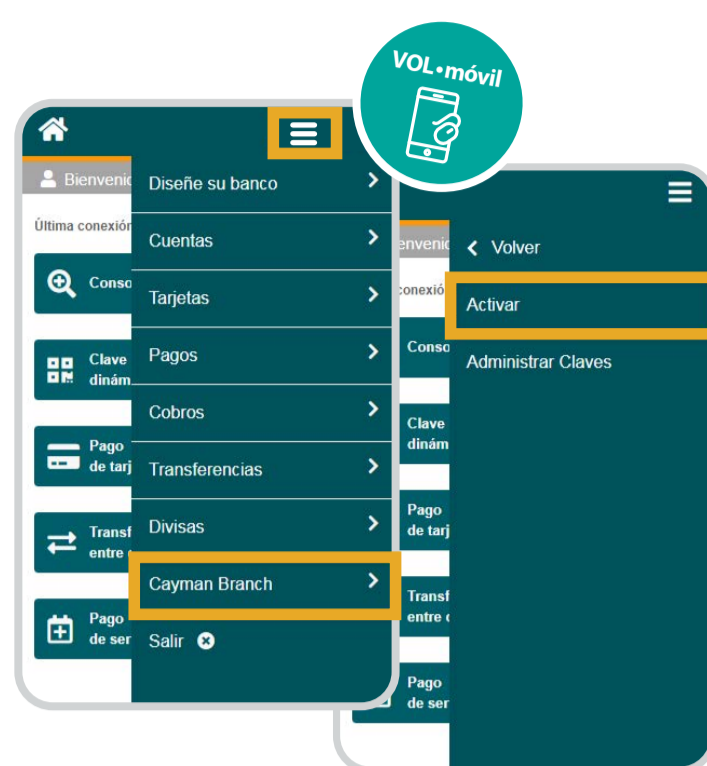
VOL•móvil

Bienvenid
Última conexión
Conso
Clave dinám
Pago de tarj
Transf entre
Pago de ser

Diseñe su banco
Cuentas
Tarjetas
Pagos
Cobros
Transferencias
Divisas
Cayman Branch
Salir

ienvenid
conexió
Conso
Clave dinám
Pago de tarj
Transf entre
Pago de ser

Volver
Activar
Administrar Claves